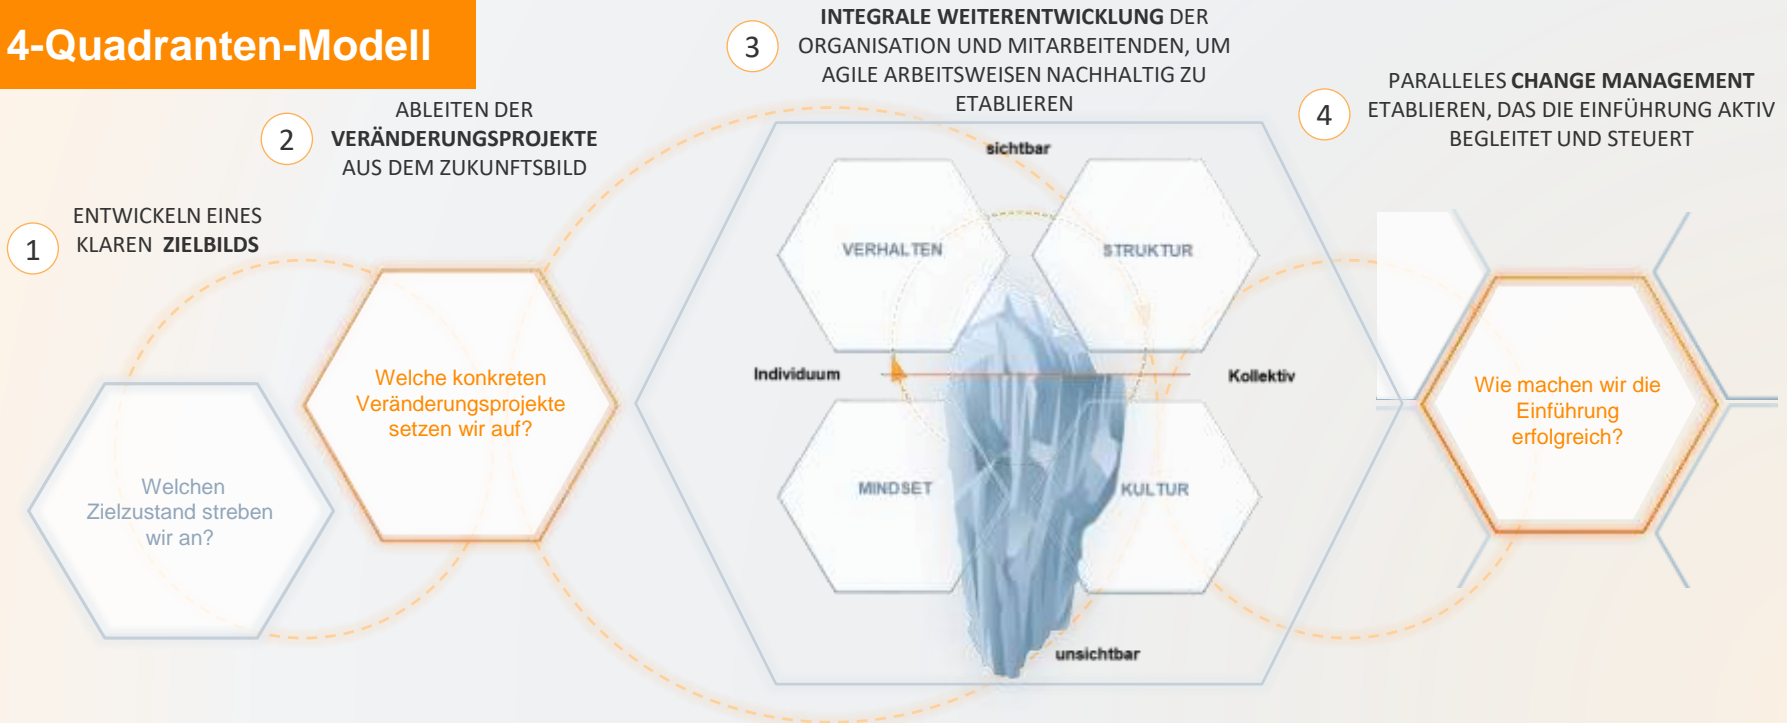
4-Quadranten-Modell

1 ENTWICKELN EINES KLAREN ZIELBILDS

2 ABLEITEN DER VERÄNDERUNGSPROJEKTE AUS DEM ZUKUNFTSBILD

3 INTEGRALE WEITERENTWICKLUNG DER ORGANISATION UND MITARBEITENDEN, UM AGILE ARBEITSWEISEN NACHHALTIG ZU ETABLIEREN

4 PARALLELES CHANGE MANAGEMENT ETABLIEREN, DAS DIE EINFÜHRUNG AKTIV BEGLEITET UND STEUERT

Welchen Zielzustand streben wir an?

Welche konkreten Veränderungsprojekte setzen wir auf?

sichtbar

VERHALTEN

STRUKTUR

Individuum

Kollektiv

MINDSET

KULTUR

unsichtbar

Wie machen wir die Einführung erfolgreich?